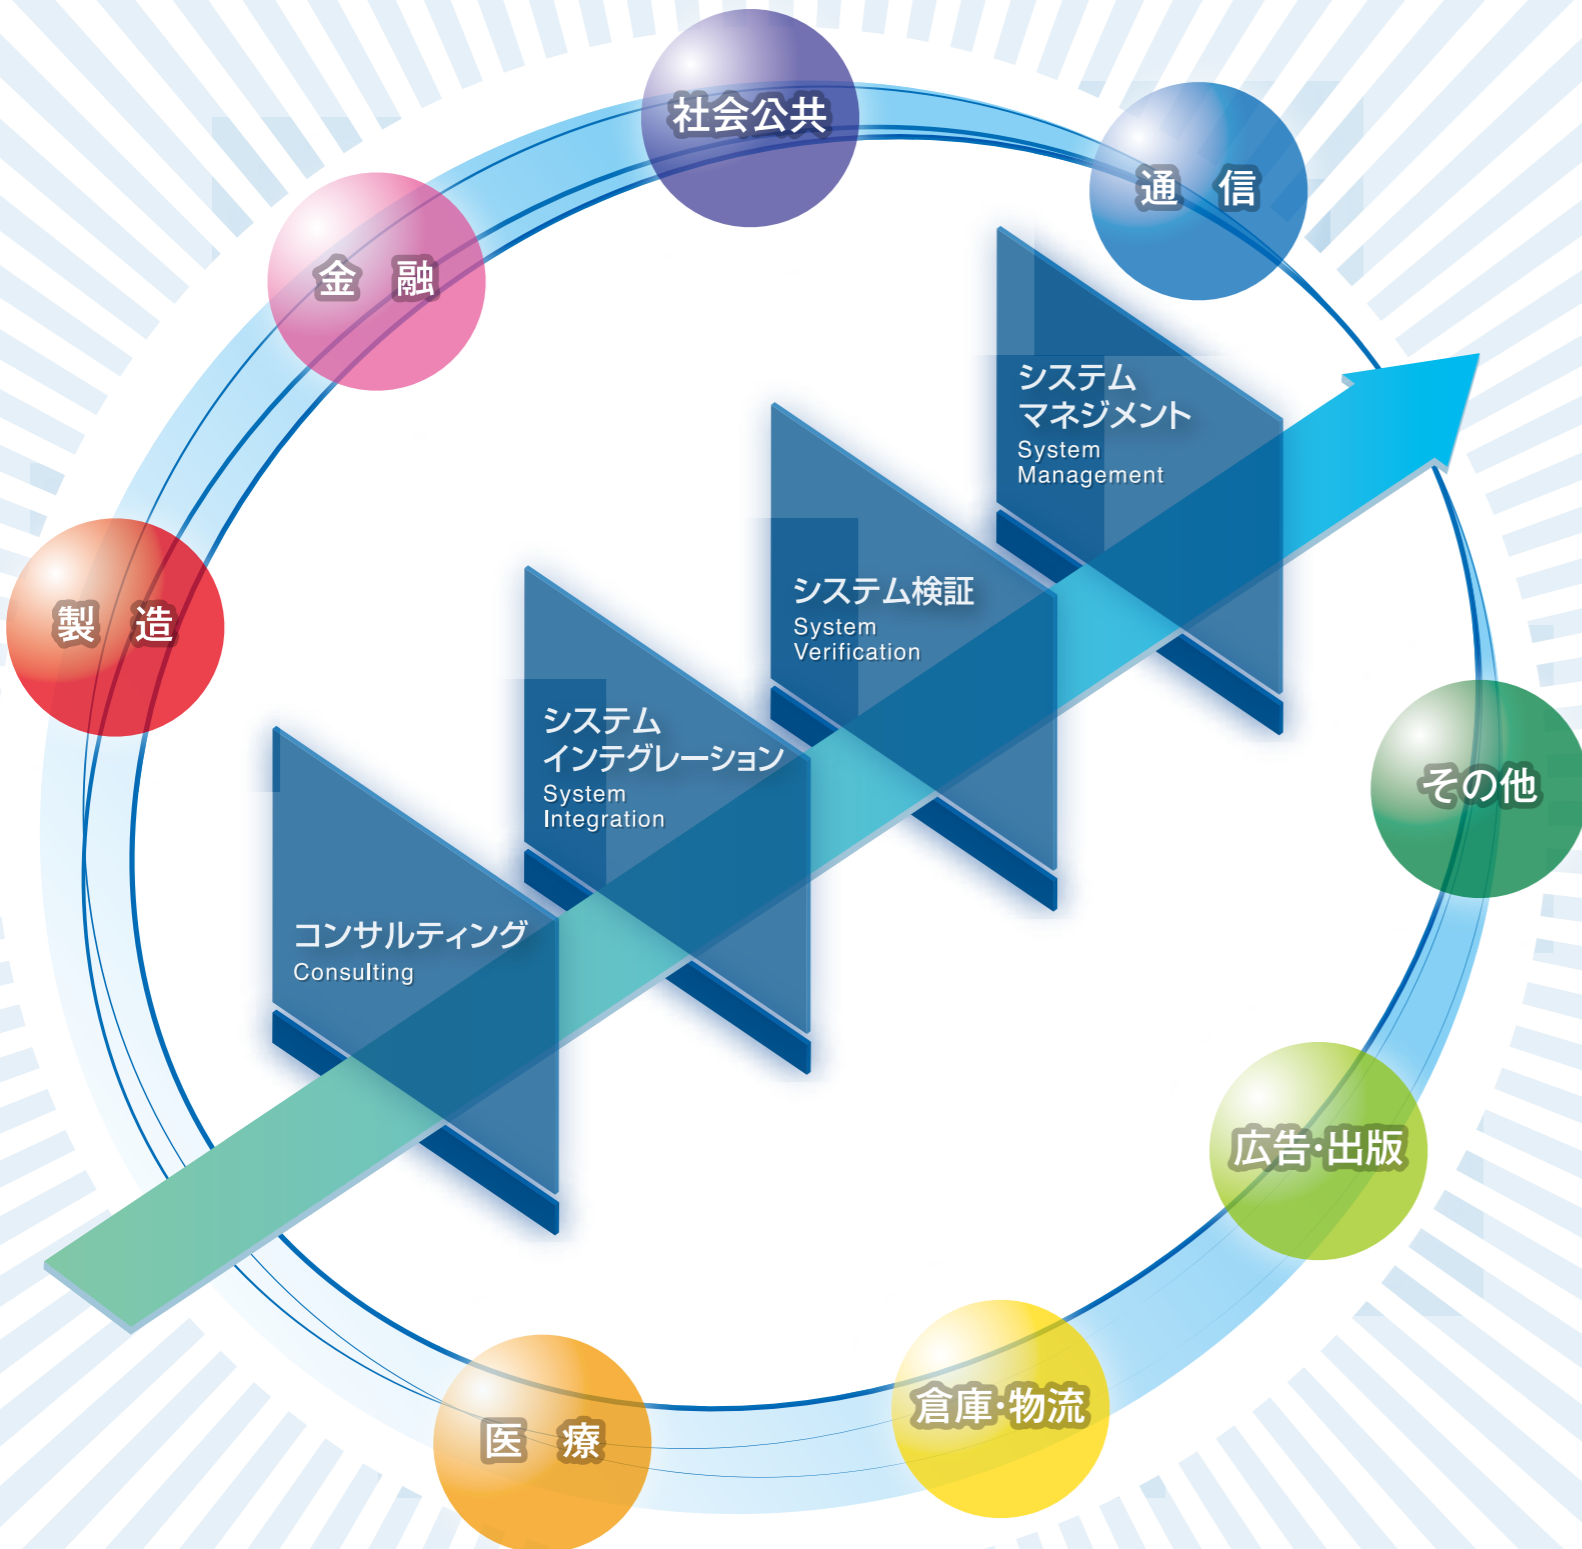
社会公共

通　信

金　融

製　造

その他

広告·出版

倉庫·物流

医　療

システム
マネジメント
System
Management

システム検証
System
Verification

システム
インテグレーション
System
Integration

コンサルティング
Consulting